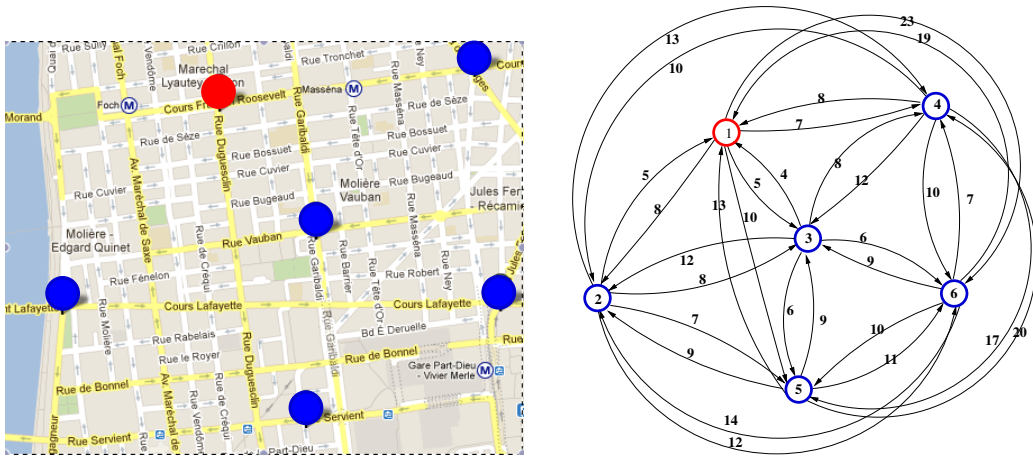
Rue Sully
Rue Crillon
Marechal Lyautey
Rue Tronchet
Foch
Cours Franklin Roosevelt
Masséna
Rue de Sèze
Morand
Rue de Sèze
Rue Bossuet
Rue Bossuet
Rue Cuvier
Rue Cuvier
Rue Bugeaud
Rue Bugeaud
Molière Vauban
Jules Ferry - Récamier
Rue Cuvier
Molière - Edgard Quinet
Rue Vauban
Rue Fénelon
Rue Robert
Cours Lafayette
Cours Lafayette
Rue Rabelais
Rue le Royer
Bd E. Deruelle
Rue de Bonnel
Rue de Bonnel
Gare Part-Dieu - Vivier Merle
Rue Servient
Rue Servient
Part-Dieu
Rue Duguesclin
Rue Duguesclin
Rue Garibaldi
Av. Maréchal Foch
Av. Maréchal de Saxe
Rue Vendôme
Rue de Créqui
Rue Tête d'Or
Rue Masséna
Rue Ney
Rue Molière
Rue Boileau
Rue Barrier

1
2
3
4
5
6
23
19
13
10
8
7
5
8
4
5
8
12
13
10
10
7
6
9
12
8
6
9
7
9
10
11
17
20
14
12